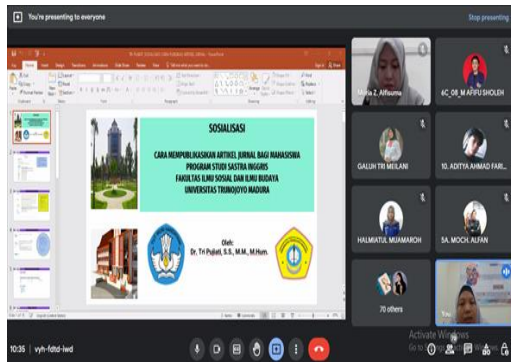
You're presenting to everyone

Stop presenting

SOSIALISASI

CARA MEMPUBLIKASIKAN ARTIKEL JURNAL BAGI MAHASISWA
PROGRAM STUDI SASTRA INGGRIS
FAKULTAS ILMU SOSIAL DAN ILMU BUDAYA
UNIVERSITAS TRUNOJOYO MADURA

Oleh:
Dr. Tri Pujiati, S.S., M.M., M.Hum.

Maria Z. Alfisuma

6C_08_M AFIFU SHOLEH

GALUH TRI MEILANI

10. ADITYA AHMAD FARI...

HALMIATUL MUAMAROH

5A. MOCH. ALFAN

70 others

You

Activate Windows

10:35 | vyh-fdtd-iwd